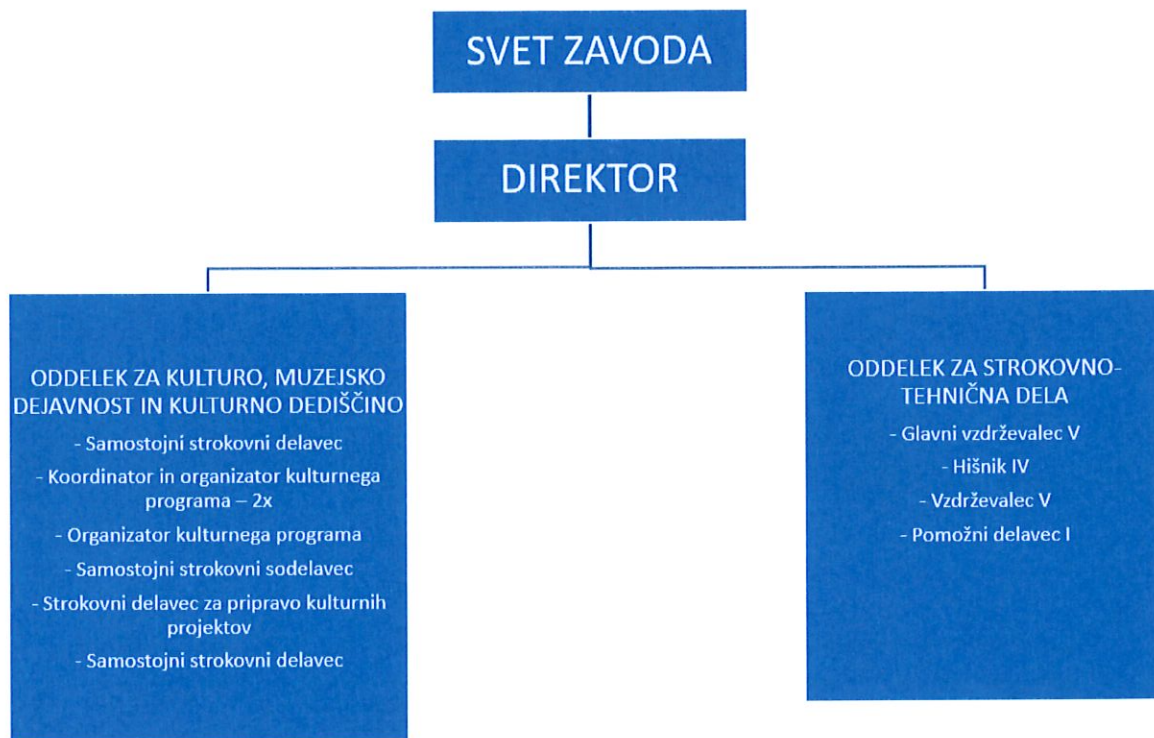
SVET ZAVODA

DIREKTOR

ODDELEK ZA KULTURO, MUZEJSKO DEJAVNOST IN KULTURNO DEDIŠČINO
- Samostojni strokovni delavec
- Koordinator in organizator kulturnega programa – 2x
- Organizator kulturnega programa
- Samostojni strokovni sodelavec
- Strokovni delavec za pripravo kulturnih projektov
- Samostojni strokovni delavec

ODDELEK ZA STROKOVNO-TEHNIČNA DELA
- Glavni vzdrževalec V
- Hišnik IV
- Vzdrževalec V
- Pomožni delavec I